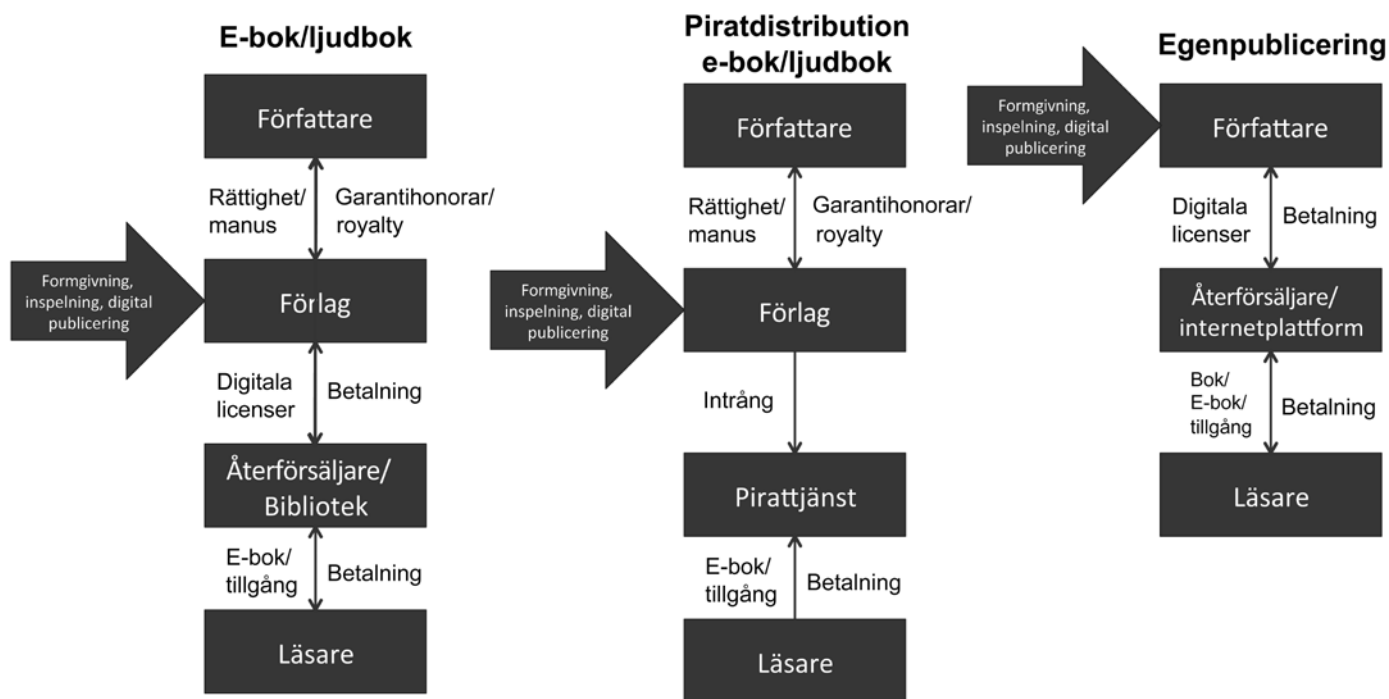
E-bok/ljudbok

Författare

Rättighet/ manus

Garantihonorar/ royalty

Formgivning, inspelning, digital publicering

Förlag

Digitala licenser

Betalning

Återförsäljare/ Bibliotek

E-bok/ tillgång

Betalning

Läsare

Piratdistribution e-bok/ljudbok

Författare

Rättighet/ manus

Garantihonorar/ royalty

Formgivning, inspelning, digital publicering

Förlag

Intrång

Pirattjänst

E-bok/ tillgång

Betalning

Läsare

Egenpublicering

Formgivning, inspelning, digital publicering

Författare

Digitala licenser

Betalning

Återförsäljare/ internetplattform

Bok/ E-bok/ tillgång

Betalning

Läsare